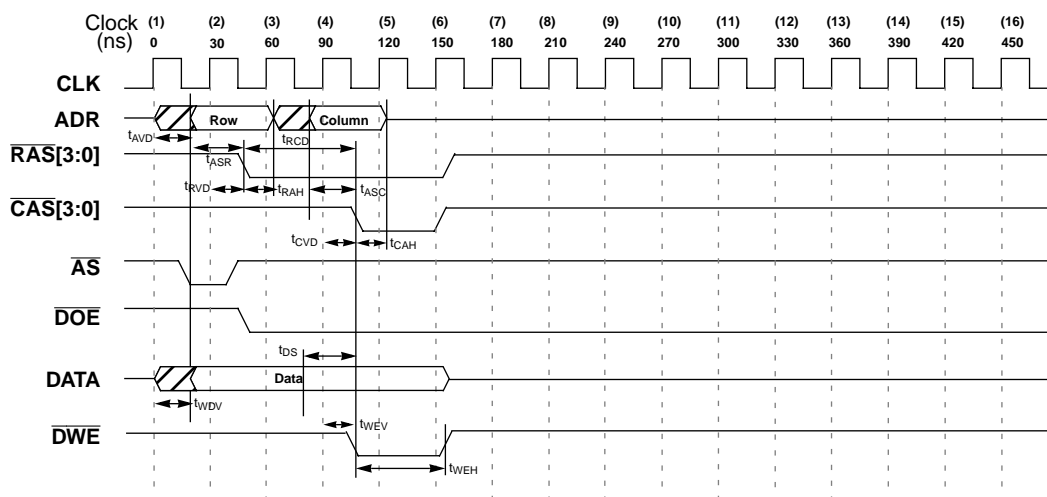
Clock (ns)

| (1) | (2) | (3) | (4) | (5) | (6) | (7) | (8) | (9) | (10) | (11) | (12) | (13) | (14) | (15) | (16) |
|---|---|---|---|---|---|---|---|---|---|---|---|---|---|---|---|
| 0 | 30 | 60 | 90 | 120 | 150 | 180 | 210 | 240 | 270 | 300 | 330 | 360 | 390 | 420 | 450 |

CLK

ADR

Row

Column

$t_{AVD}$

$t_{RCD}$

$\overline{RAS}[3:0]$

$t_{ASR}$

$t_{RVD}$

$t_{RAH}$

$t_{ASC}$

$\overline{CAS}[3:0]$

$t_{CVD}$

$t_{CAH}$

$\overline{AS}$

$\overline{DOE}$

$t_{DS}$

DATA

Data

$t_{WDV}$

$\overline{DWE}$

$t_{WEV}$

$t_{WEH}$